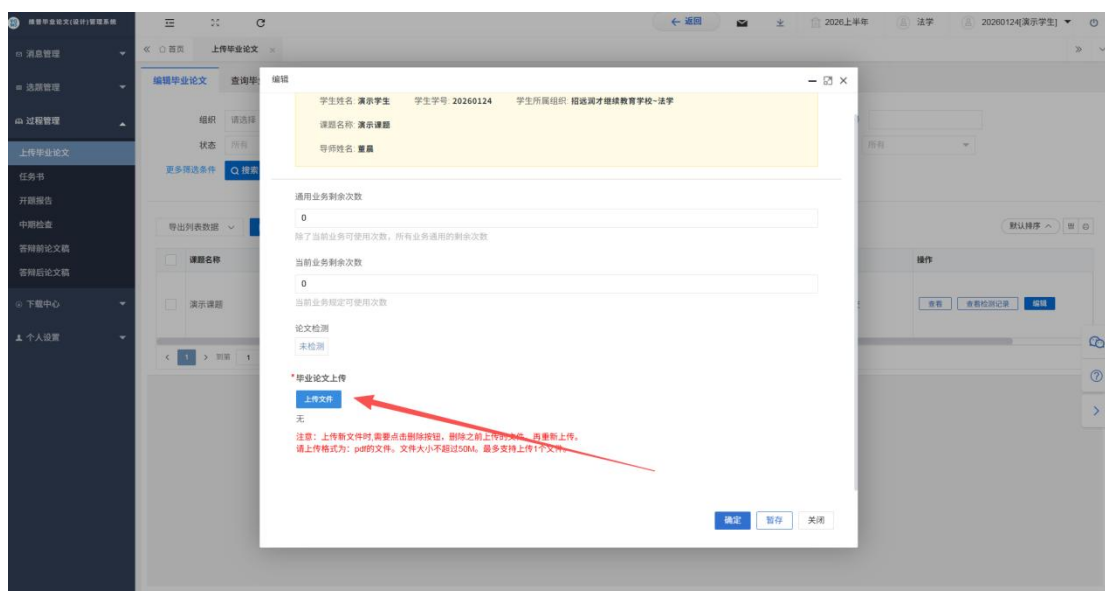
维普毕业论文(设计)管理系统

← 返回

2026上半年

法学

20260124[演示学生]

消息管理

选题管理

过程管理

上传毕业论文

任务书

开题报告

中期检查

答辩前论文稿

答辩后论文稿

下载中心

个人设置

首页

上传毕业论文

编辑毕业论文

查询毕

组织 请选择

状态 所有

更多筛选条件

搜索

导出列表数据

课题名称

演示课题

1 到第 1

所有

默认排序

操作

查看

查看检测记录

编辑

编辑

学生姓名: 演示学生

学生学号: 20260124

学生所属组织: 招远润才继续教育学校-法学

课题名称: 演示课题

导师姓名: 董晨

通用业务剩余次数

0

除了当前业务可使用次数，所有业务通用的剩余次数

当前业务剩余次数

0

当前业务绑定可使用次数

论文检测

未检测

*毕业论文上传

上传文件

无

注意：上传新文件时,需要点击删除按钮，删除之前上传的文件，再重新上传。

请上传格式为：pdf的文件。文件大小不超过50M。最多支持上传1个文件。

确定

暂存

关闭